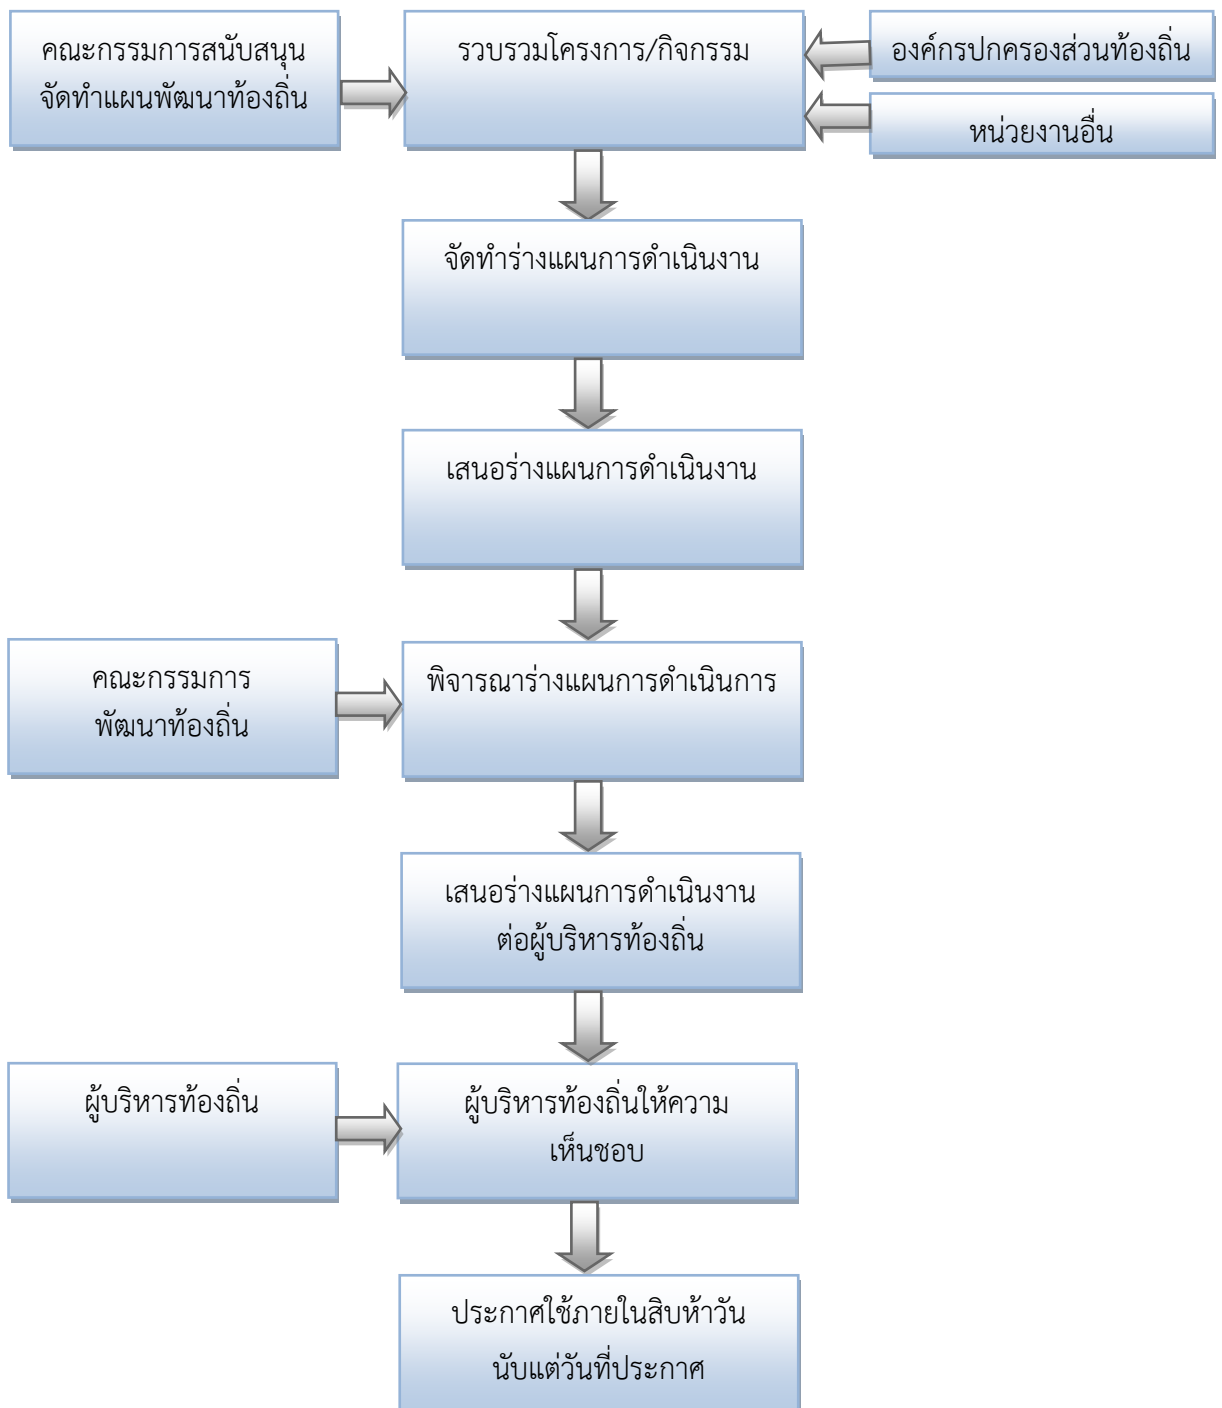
คณะกรรมการสนับสนุน
จัดทำแผนพัฒนาท้องถิ่น

รวบรวมโครงการ/กิจกรรม

องค์กรปกครองส่วนท้องถิ่น

หน่วยงานอื่น

จัดทำร่างแผนการดำเนินงาน

เสนอร่างแผนการดำเนินงาน

คณะกรรมการ
พัฒนาท้องถิ่น

พิจารณาร่างแผนการดำเนินการ

เสนอร่างแผนการดำเนินงาน
ต่อผู้บริหารท้องถิ่น

ผู้บริหารท้องถิ่น

ผู้บริหารท้องถิ่นให้ความ
เห็นชอบ

ประกาศใช้ภายในสิบห้าวัน
นับแต่วันที่ประกาศ